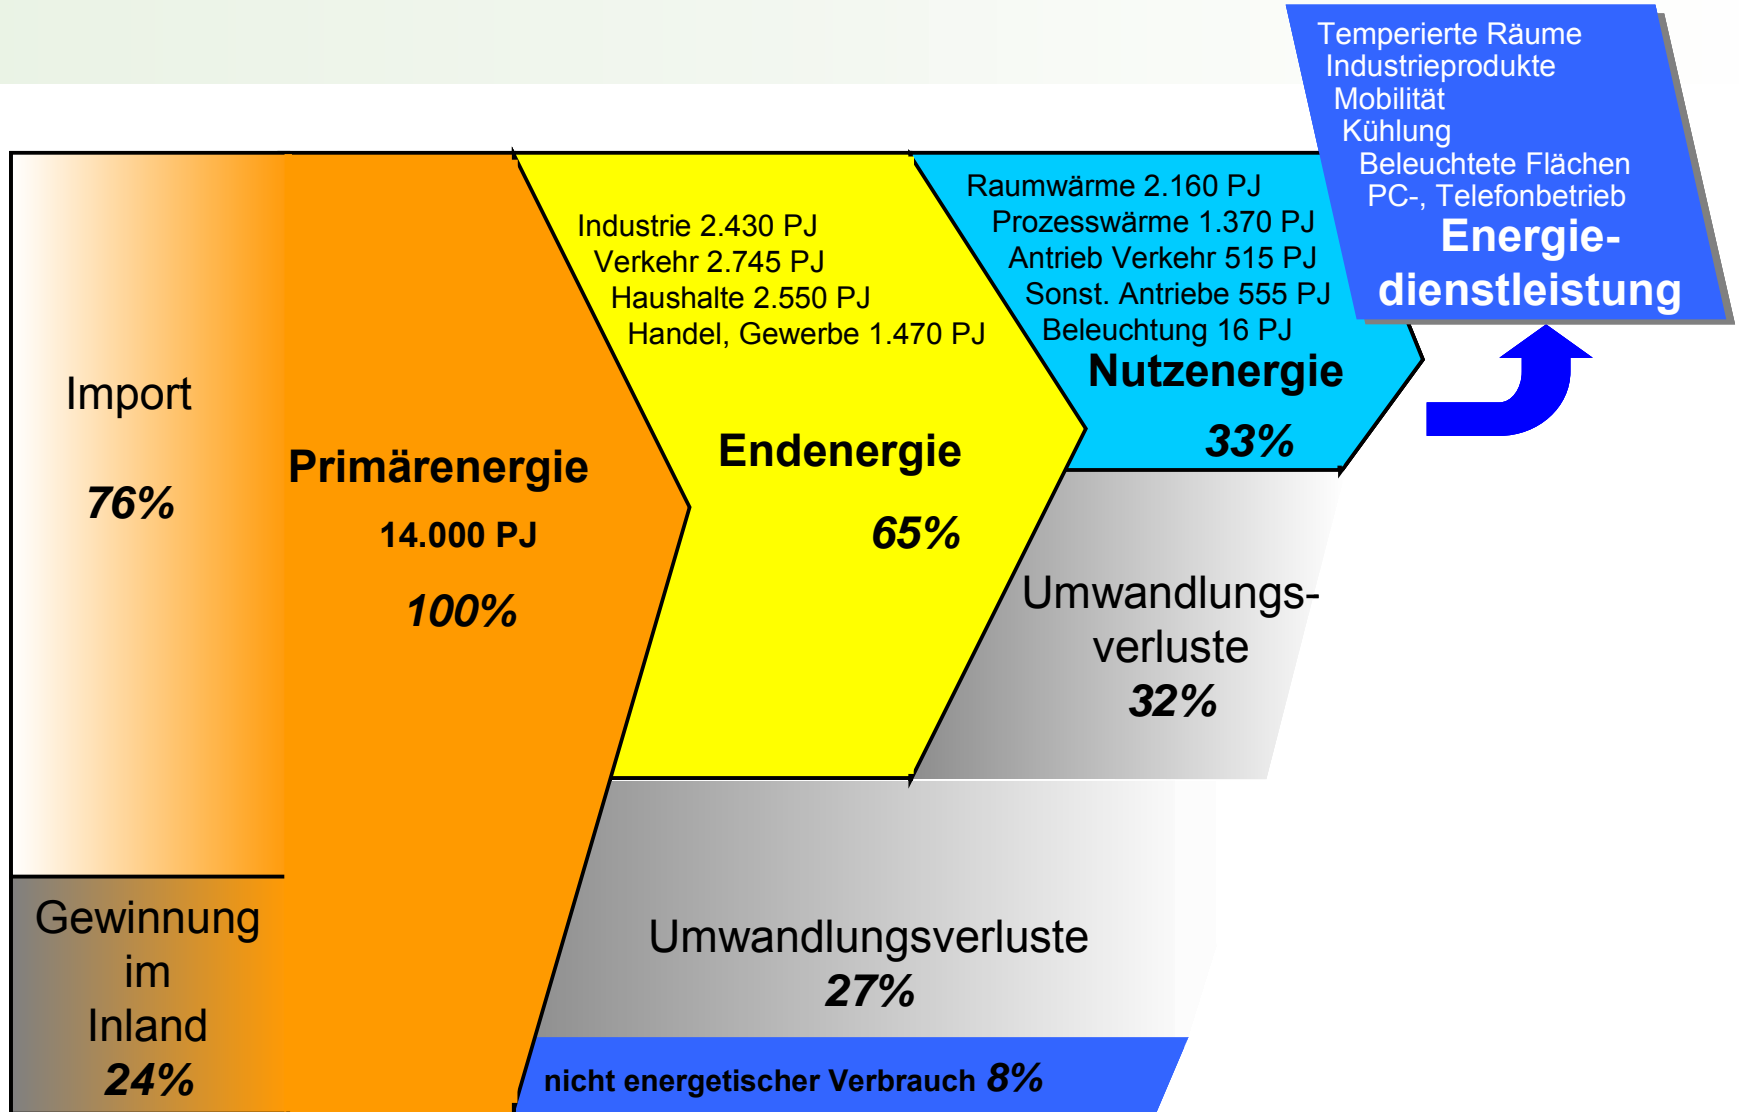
Temperierte Räume
Industrieprodukte
Mobilität
Kühlung
Beleuchtete Flächen
PC-, Telefonbetrieb
Energiedienstleistung

Import
76%

Primärenergie
14.000 PJ
100%

Industrie 2.430 PJ
Verkehr 2.745 PJ
Haushalte 2.550 PJ
Handel, Gewerbe 1.470 PJ
Endenergie
65%

Raumwärme 2.160 PJ
Prozesswärme 1.370 PJ
Antrieb Verkehr 515 PJ
Sonst. Antriebe 555 PJ
Beleuchtung 16 PJ
Nutzenergie
33%

Umwandlungsverluste
32%

Gewinnung im Inland
24%

Umwandlungsverluste
27%

nicht energetischer Verbrauch 8%